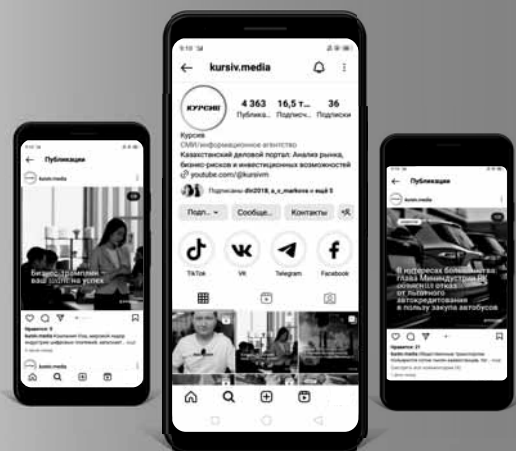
9:10

kursiv.media

КУРСИВ

4 363 Публика...

16,5 т... Подписч...

36 Подписки

Курсив

СМИ/информационное агентство

Казахстанский деловой портал: Анализ рынка, бизнес-рисков и инвестиционных возможностей

youtube.com/@kursivm

Подписаны: din2018_a_s_markova и ещё 5

Подп... Сообще... Контакты

TikTok VK Telegram Facebook

Публикации

kursiv.media

Бизнес-трамплин - ваш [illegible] на успех

Нравится: 9

kursiv.media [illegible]

Публикации

kursiv.media

В интересах большинства: глава Мининдустрии РК объяснил отказ от льготного автокредитования в пользу закупа автобусов

Нравится: 21

kursiv.media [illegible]